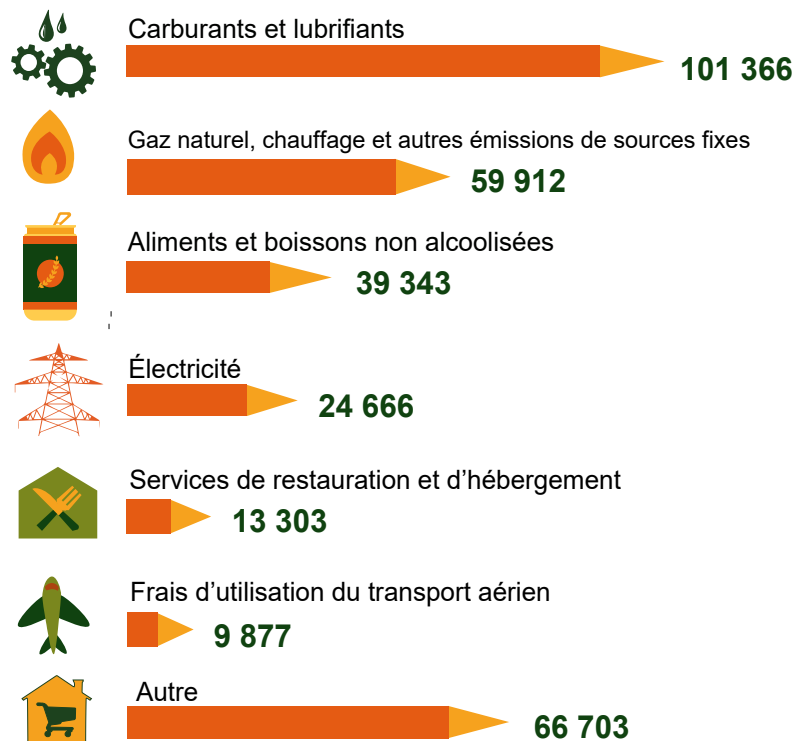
Carburants et lubrifiants
101 366

Gaz naturel, chauffage et autres émissions de sources fixes
59 912

Aliments et boissons non alcoolisées
39 343

Électricité
24 666

Services de restauration et d’hébergement
13 303

Frais d’utilisation du transport aérien
9 877

Autre
66 703